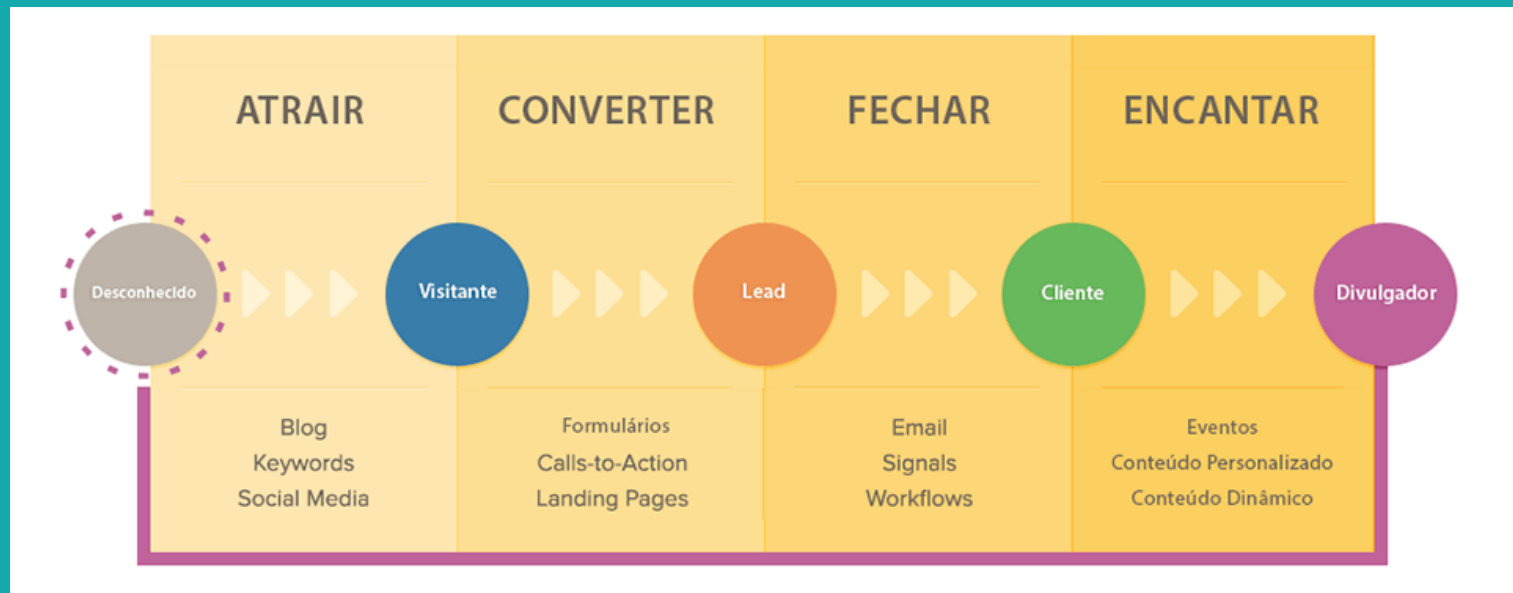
ATRAIR

CONVERTER

FECHAR

ENCANTAR

Desconhecido

Visitante

Lead

Cliente

Divulgador

Blog
Keywords
Social Media

Formulários
Calls-to-Action
Landing Pages

Email
Signals
Workflows

Eventos
Conteúdo Personalizado
Conteúdo Dinâmico